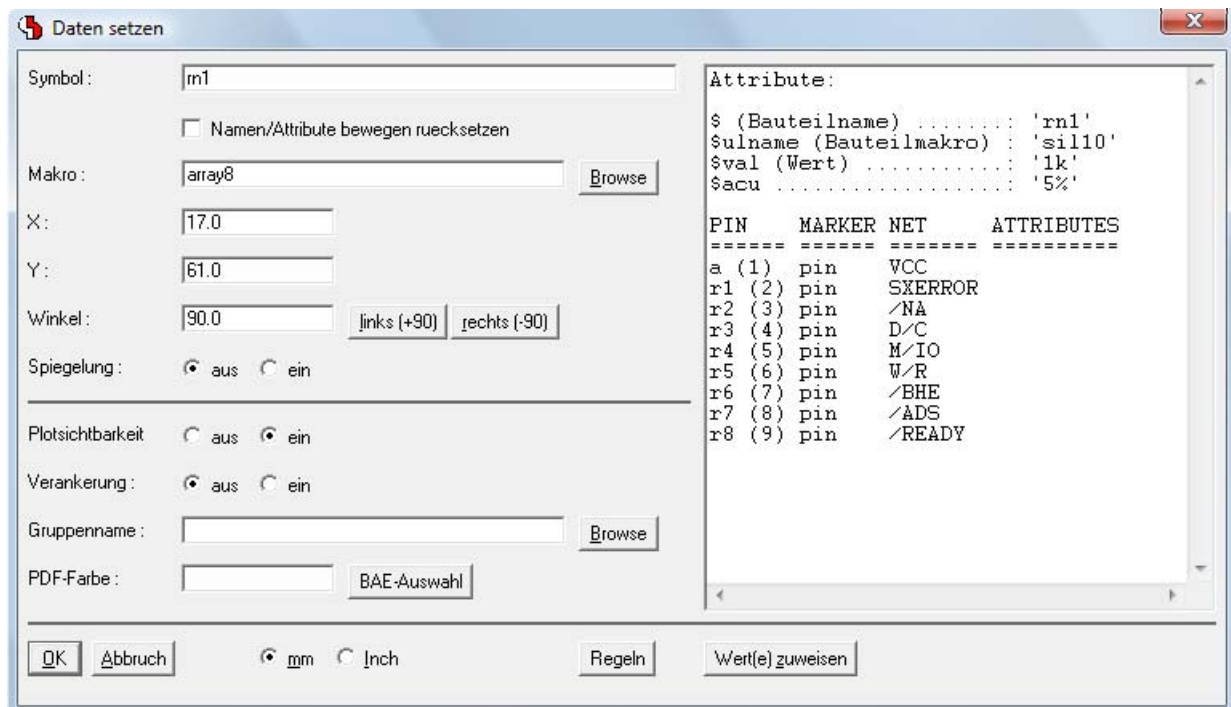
Daten setzen

Symbol : rn1

Namen/Attribute bewegen ruecksetzen

Makro : array8 Browse

X : 17.0

Y : 61.0

Winkel : 90.0 links (+90) rechts (-90)

Spiegelung : aus ein

Plotsichtbarkeit aus ein

Verankerung : aus ein

Gruppenname : Browse

PDF-Farbe : BAE-Auswahl

Attribute:

\$ (Bauteilname) ........: 'rn1'
\$ulname (Bauteilmakro) : 'sil10'
\$val (Wert) ............: '1k'
\$acu ...................: '5%'

| PIN | MARKER | NET | ATTRIBUTES |
|---|---|---|---|
| a (1) | pin | VCC | |
| r1 (2) | pin | SXERROR | |
| r2 (3) | pin | /NA | |
| r3 (4) | pin | D/C | |
| r4 (5) | pin | M/IO | |
| r5 (6) | pin | W/R | |
| r6 (7) | pin | /BHE | |
| r7 (8) | pin | /ADS | |
| r8 (9) | pin | /READY | |

OK Abbruch mm Inch Regeln Wert(e) zuweisen